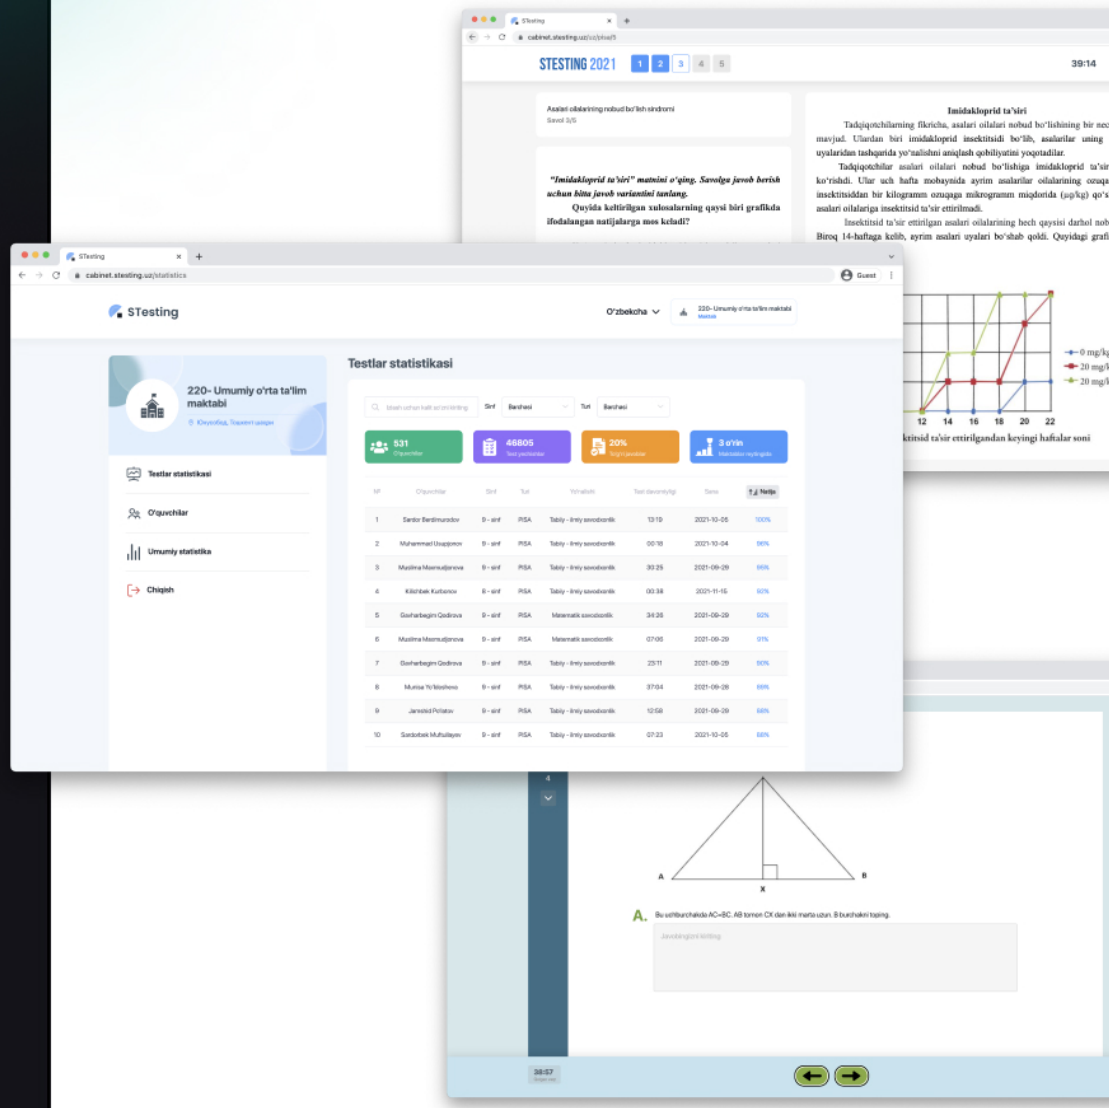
STesting
cabinet.stesting.uz/uz/pisa/1
STESTING 2021 1 2 3 4 5
39:14

Asalari oilalarining nobud bo'lish sindromi
Savol 3/5

"Imidakloprid ta'siri" matnini o'qing. Savolga javob berish uchun bitta javob variantini tanlang.
Quyida keltirilgan xulosalarning qaysi biri grafikda ifodalangan natijalarga mos keladi?

Imidakloprid ta'siri
Tadqiqotchilarning fikricha, asalari oilalari nobud bo'lishining bir nec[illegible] mavjud. Ulardan biri imidakloprid insektitsidi bo'lib, asalarilar uning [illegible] uyalaridan tashqarida yo'nalishni aniqlash qobiliyatini yoqotadilar.
Tadqiqotchilar asalari oilalari nobud bo'lishiga imidakloprid ta'sir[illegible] ko'rishdi. Ular uch hafta mobaynida ayrim asalarilar oilalarining ozuqa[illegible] insektitsiddan bir kilogramm ozuqaga mikrogramm miqdorida (μg/kg) qo's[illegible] asalari oilalariga insektitsid ta'sir ettirilmadi.
Insektitsid ta'sir ettirilgan asalari oilalarining hech qaysisi darhol nob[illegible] Biroq 14-haftaga kelib, ayrim asalari uyalari bo'shab qoldi. Quyidagi grafi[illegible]

0 mg/k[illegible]
20 mg/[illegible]
20 mg/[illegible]
12 14 16 18 20 22
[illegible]ktitsid ta'sir ettirilgandan keyingi haftalar soni

STesting
cabinet.stesting.uz/statistics
Guest
STesting
O'zbekcha
220- Umumiy o'rta ta'lim maktabi
Maktab

220- Umumiy o'rta ta'lim maktabi
Yunusobod, Toshkent shahar
Testlar statistikasi
O'quvchilar
Umumiy statistika
Chiqish

Testlar statistikasi
Izlash uchun kalit so'zni kiriting
Sinf Barchasi
Turi Barchasi
531 O'quvchilar
46805 Test yechishlar
20% So'nggi javoblar
3 o'rin Maktablar reytingida

| № | O'quvchilar | Sinf | Turi | Yo'nalish | Test davomiyligi | Sana | Natija |
|---|---|---|---|---|---|---|---|
| 1 | Sardor Berdimurodov | 9 - sinf | PISA | Tabiiy - ilmiy savodxonlik | 13:19 | 2021-10-05 | 100% |
| 2 | Muhammad Usupjonov | 9 - sinf | PISA | Tabiiy - ilmiy savodxonlik | 00:18 | 2021-10-04 | 96% |
| 3 | Muslima Mavmudjonova | 9 - sinf | PISA | Tabiiy - ilmiy savodxonlik | 30:25 | 2021-09-29 | 95% |
| 4 | Kilichbek Kurbonov | 6 - sinf | PISA | Tabiiy - ilmiy savodxonlik | 00:38 | 2021-11-15 | 93% |
| 5 | Gavharbegim Qodirova | 9 - sinf | PISA | Matematik savodxonlik | 34:26 | 2021-09-29 | 92% |
| 6 | Muslima Mavmudjonova | 9 - sinf | PISA | Matematik savodxonlik | 07:06 | 2021-09-29 | 91% |
| 7 | Gavharbegim Qodirova | 9 - sinf | PISA | Tabiiy - ilmiy savodxonlik | 23:11 | 2021-09-29 | 90% |
| 8 | Munisa Yo'ldosheva | 9 - sinf | PISA | Tabiiy - ilmiy savodxonlik | 37:04 | 2021-09-28 | 89% |
| 9 | Jamshid Po'latov | 9 - sinf | PISA | Tabiiy - ilmiy savodxonlik | 12:58 | 2021-09-29 | 88% |
| 10 | Sardorbek Muhsillayev | 9 - sinf | PISA | Tabiiy - ilmiy savodxonlik | 07:23 | 2021-10-05 | 88% |

4
A X B
A. Bu uchburchakda AC=BC. AB tomon CX dan ikki marta uzun. B burchakni toping.
Javobingizni kiriting
38:57